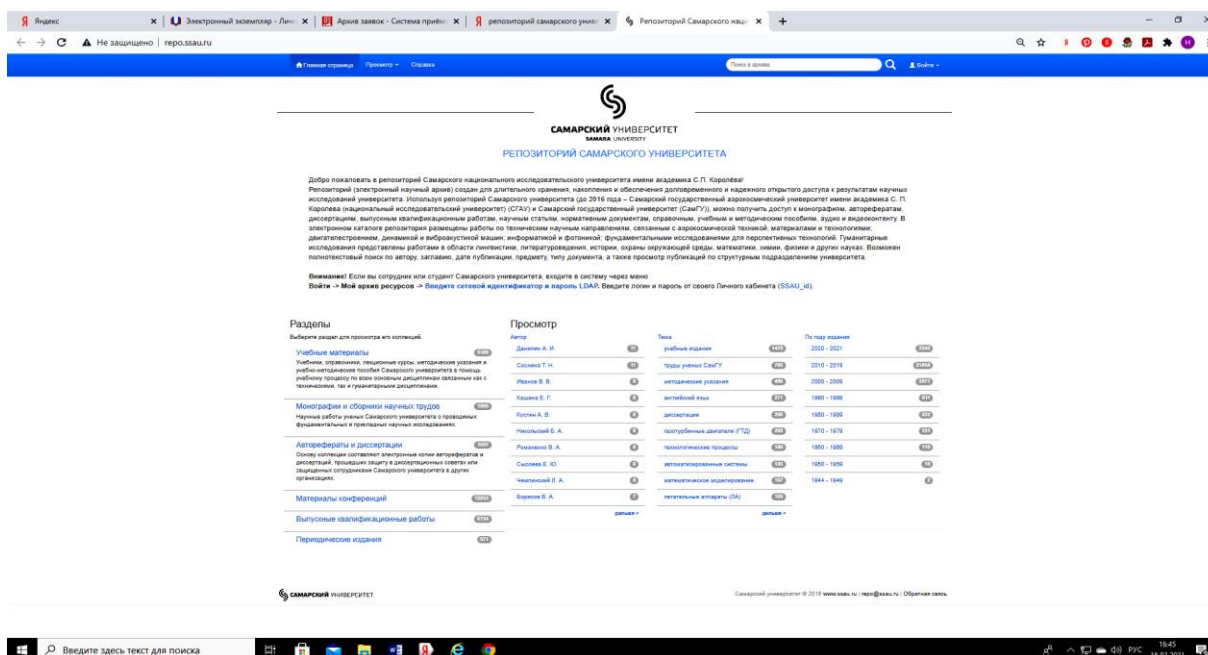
Яндекс | Электронный экземпляр - Лич | Архив заявок - Система приём | репозиторий самарского унив | Репозиторий Самарского нац

Не защищено | repo.ssau.ru

Главная страница | Просмотр | Справка | Поиск в архиве | Войти

САМАРСКИЙ УНИВЕРСИТЕТ
SAMARA UNIVERSITY

РЕПОЗИТОРИЙ САМАРСКОГО УНИВЕРСИТЕТА

Добро пожаловать в репозиторий Самарского национального исследовательского университета имени академика С.П. Королёва!
Репозиторий (электронный научный архив) создан для длительного хранения, накопления и обеспечения долговременного и надежного открытого доступа к результатам научных исследований университета. Используя репозиторий Самарского университета (до 2016 года – Самарский государственный аэрокосмический университет имени академика С. П. Королева (национальный исследовательский университет) (СГАУ) и Самарский государственный университет (СамГУ)), можно получить доступ к монографиям, авторефератам, диссертациям, выпускным квалификационным работам, научным статьям, нормативным документам, справочным, учебным и методическим пособиям, аудио и видеоконтенту. В электронном каталоге репозитория размещены работы по техническим научным направлениям, связанным с аэрокосмической техникой, материалами и технологиями; двигателестроением, динамикой и виброакустикой машин; информатикой и фотоникой; фундаментальными исследованиями для перспективных технологий. Гуманитарные исследования представлены работами в области лингвистики, литературоведения, истории, охраны окружающей среды, математики, химии, физики и других науках. Возможен полнотекстовый поиск по автору, заглавию, дате публикации, предмету, типу документа, а также просмотр публикаций по структурным подразделениям университета.

Внимание! Если вы сотрудник или студент Самарского университета, входите в систему через меню
Войти -> Мой архив ресурсов -> Введите сетевой идентификатор и пароль LDAP. Введите логин и пароль от своего Личного кабинета (SSAU_id).

Разделы
Выберите раздел для просмотра его коллекций.

Учебные материалы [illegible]
Учебники, справочники, лекционные курсы, методические указания и учебно-методические пособия Самарского университета в помощь учебному процессу по всем основным дисциплинам связанным как с техническими, так и гуманитарными дисциплинами.

Монографии и сборники научных трудов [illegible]
Научные работы ученых Самарского университета о проводимых фундаментальных и прикладных исследованиях.

Автореферераты и диссертации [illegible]
Основу коллекции составляют электронные копии авторефератов и диссертаций, прошедших защиту в диссертационных советах или защищенных сотрудниками Самарского университета в других организациях.

Материалы конференций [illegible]

Выпускные квалификационные работы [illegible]

Периодические издания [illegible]

Просмотр

| Автор | | Тема | | По году издания | |
|---|---|---|---|---|---|
| Данилин А. И. | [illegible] | учебные издания | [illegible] | 2020 - 2021 | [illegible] |
| Соскина Т. Н. | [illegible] | труды ученых СамГУ | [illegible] | 2010 - 2019 | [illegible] |
| Иванов В. В. | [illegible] | методические указания | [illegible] | 2000 - 2009 | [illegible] |
| Кашина Е. Г. | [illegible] | английский язык | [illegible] | 1990 - 1999 | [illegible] |
| Костин А. В. | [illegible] | диссертации | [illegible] | 1980 - 1989 | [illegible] |
| Никольский Б. А. | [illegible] | газотурбинные двигатели (ГТД) | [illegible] | 1970 - 1979 | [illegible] |
| Романенко В. А. | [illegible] | технологические процессы | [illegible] | 1960 - 1969 | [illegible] |
| Сысоева Е. Ю. | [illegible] | автоматизированные системы | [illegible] | 1950 - 1959 | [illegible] |
| Чекалинский Л. А. | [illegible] | математическое моделирование | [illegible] | 1944 - 1949 | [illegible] |
| Борисов В. А. | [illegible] | летательные аппараты (ЛА) | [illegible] | | |

дальше » дальше »

САМАРСКИЙ УНИВЕРСИТЕТ

Самарский университет © 2016 www.ssau.ru | repo@ssau.ru | Обратная связь

Введите здесь текст для поиска

РУС 16:45